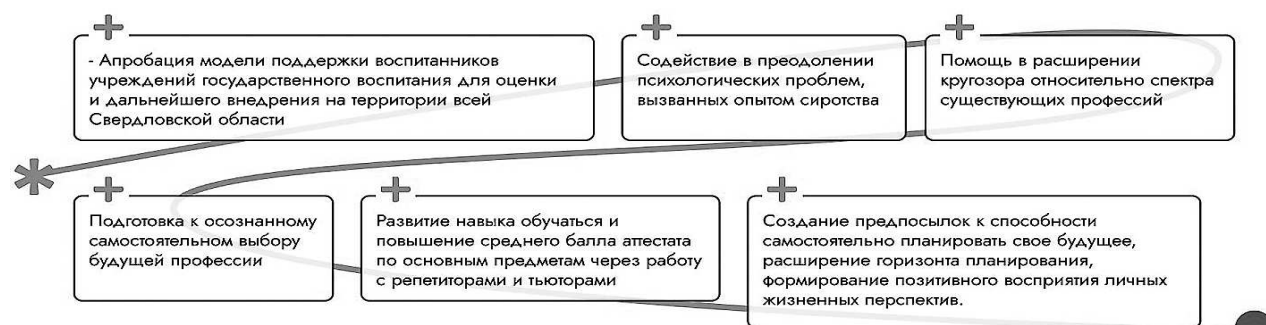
- Апробация модели поддержки воспитанников учреждений государственного воспитания для оценки и дальнейшего внедрения на территории всей Свердловской области

Содействие в преодолении психологических проблем, вызванных опытом сиротства

Помощь в расширении кругозора относительно спектра существующих профессий

Подготовка к осознанному самостоятельном выбору будущей профессии

Развитие навыка обучаться и повышение среднего балла аттестата по основным предметам через работу с репетиторами и тьюторами

Создание предпосылок к способности самостоятельно планировать свое будущее, расширение горизонта планирования, формирование позитивного восприятия личных жизненных перспектив.